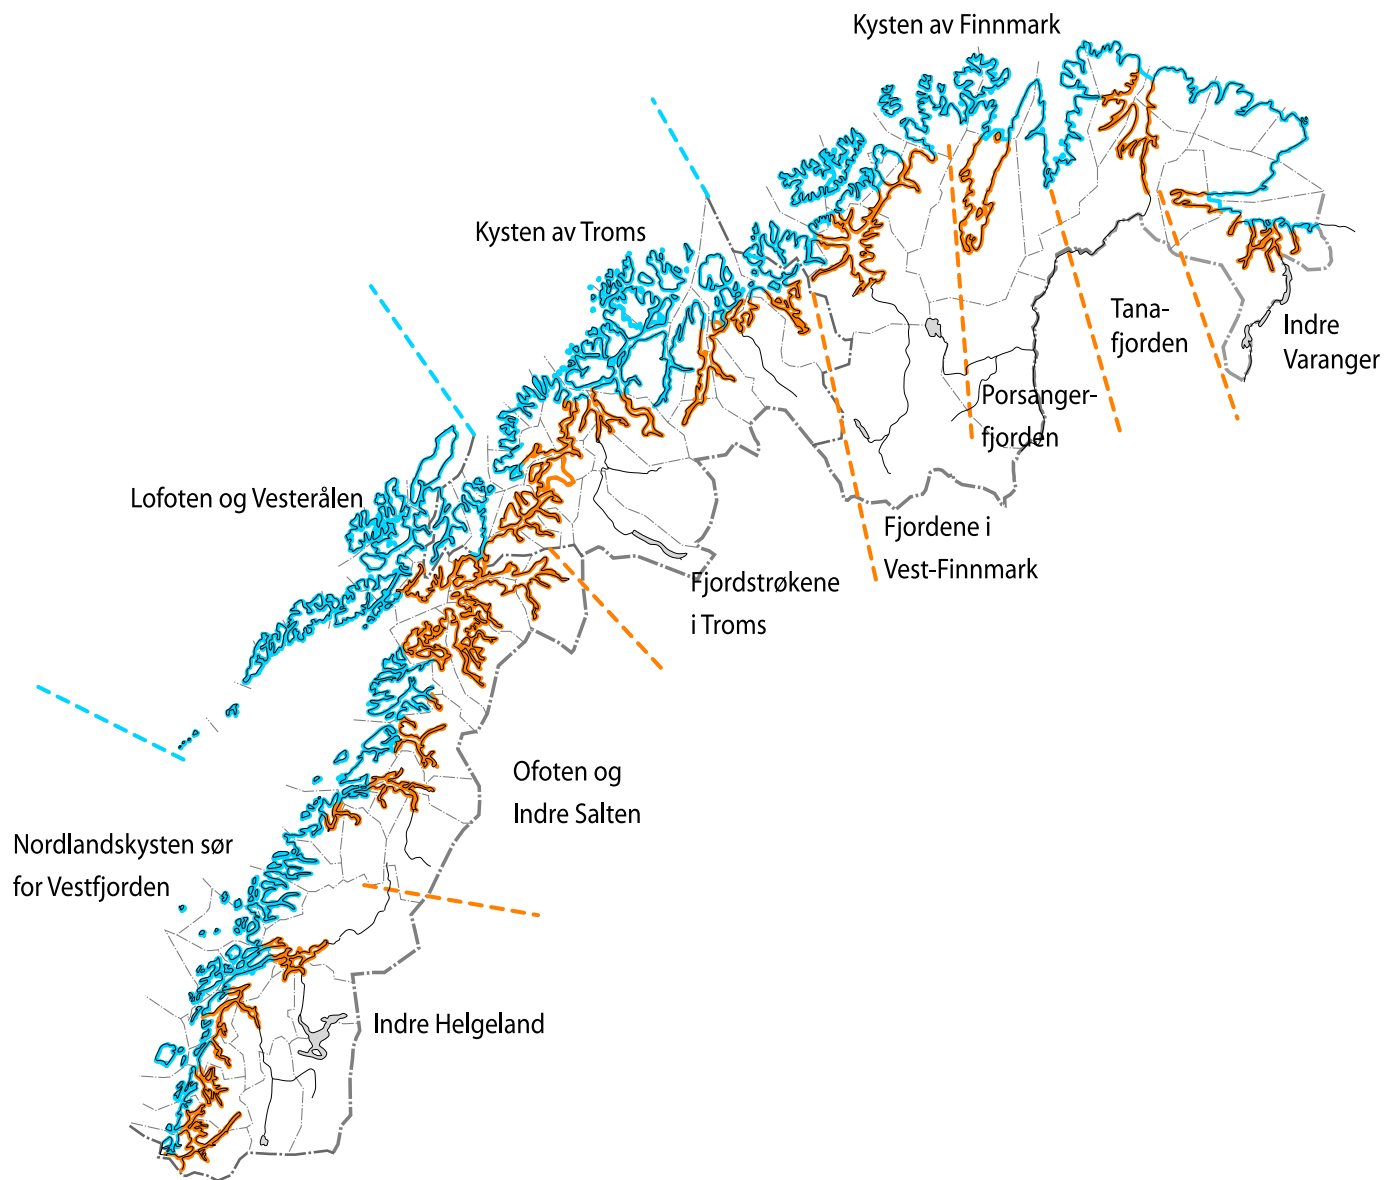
Kysten av Finnmark

Kysten av Troms

Tana-fjorden

Indre Varanger

Porsanger-fjorden

Lofoten og Vesterålen

Fjordene i Vest-Finnmark

Fjordstrøkene i Troms

Ofoten og Indre Salten

Nordlandskysten sør for Vestfjorden

Indre Helgeland